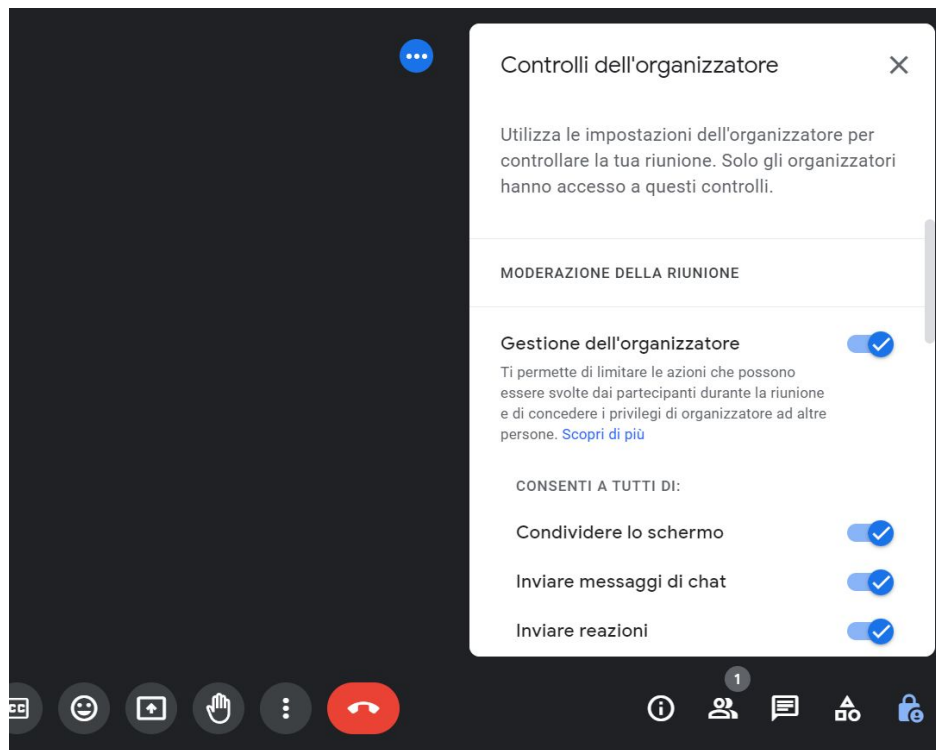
Controlli dell'organizzatore

Utilizza le impostazioni dell'organizzatore per controllare la tua riunione. Solo gli organizzatori hanno accesso a questi controlli.

MODERAZIONE DELLA RIUNIONE

Gestione dell'organizzatore

Ti permette di limitare le azioni che possono essere svolte dai partecipanti durante la riunione e di concedere i privilegi di organizzatore ad altre persone. Scopri di più

CONSENTI A TUTTI DI:

Condividere lo schermo

Inviare messaggi di chat

Inviare reazioni

1